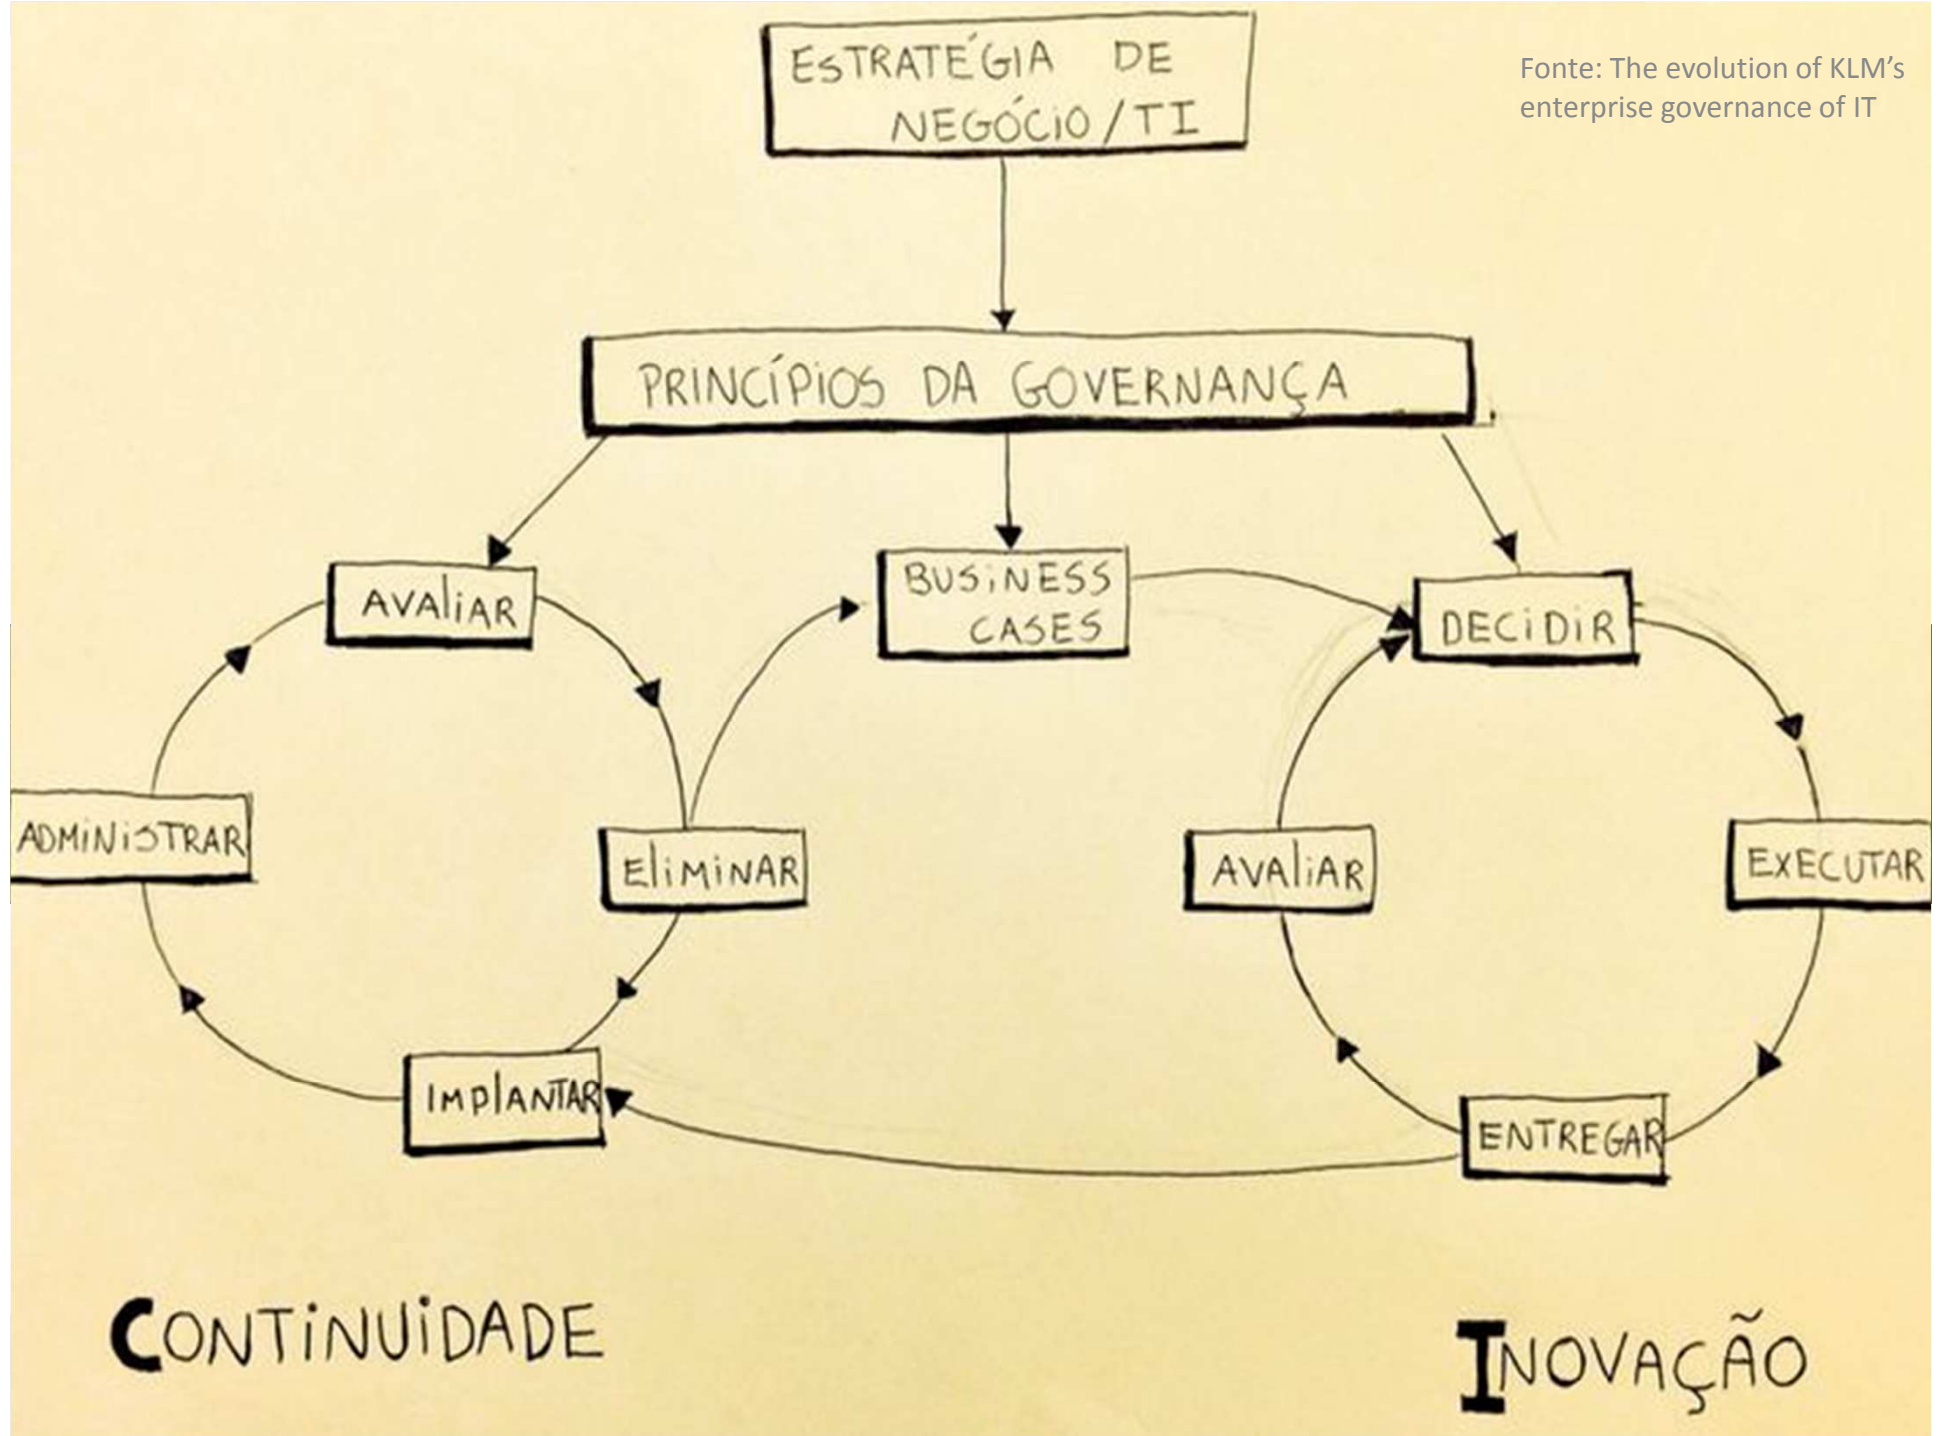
ESTRATÉGIA DE NEGÓCIO/TI

Fonte: The evolution of KLM's enterprise governance of IT

PRINCÍPIOS DA GOVERNANÇA

AVALIAR

BUSINESS CASES

DECIDIR

ADMINISTRAR

ELIMINAR

AVALIAR

EXECUTAR

IMPLANTAR

ENTREGAR

CONTINUIDADE

INOVAÇÃO